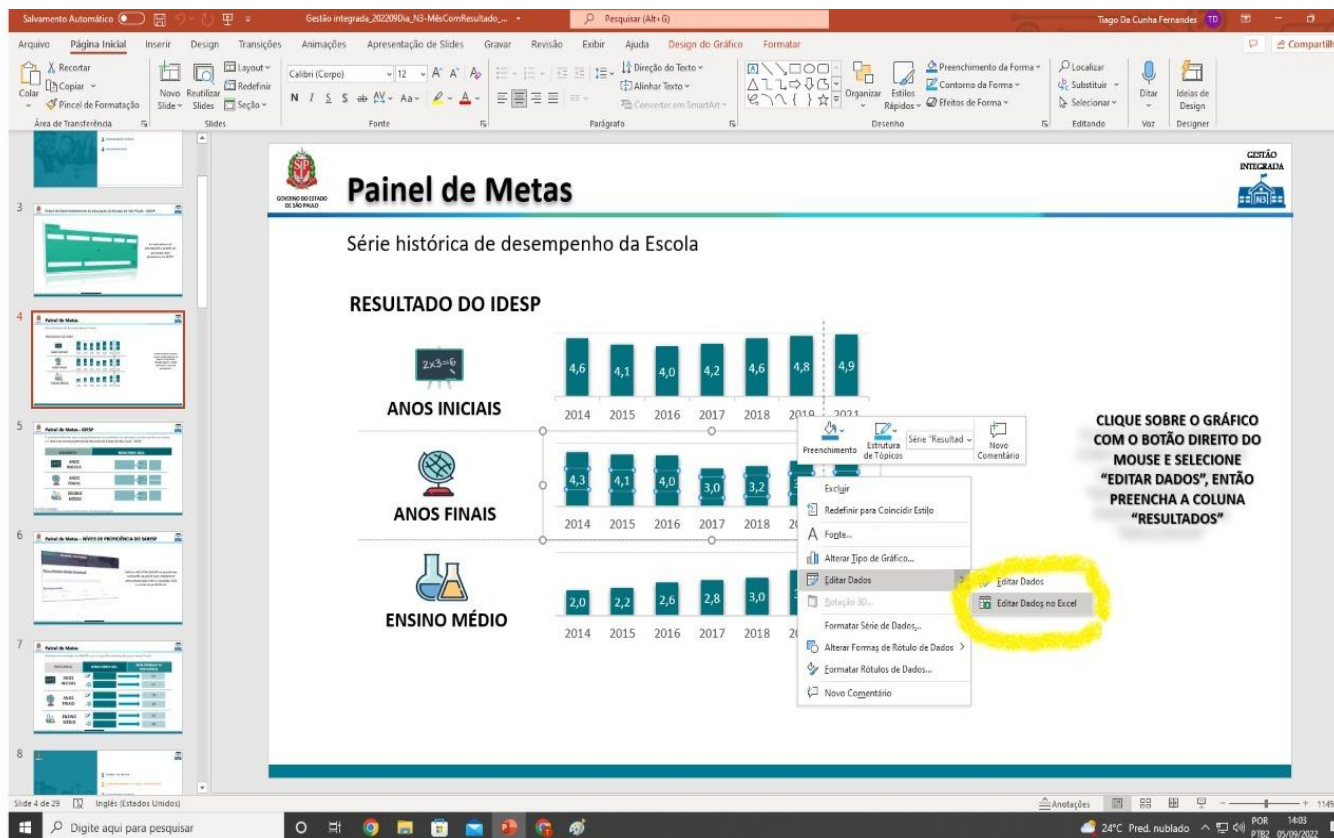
Salvamento Automático Gestão integrada_2022090ia_N3-MêsComResultado_... Pesquisar (Alt+G) Tiago Da Cunha Fernandes TD

Arquivo Página Inicial Inserir Design Transições Animações Apresentação de Slides Gravar Revisão Exibir Ajuda Design do Gráfico Formatar Compartilhar

Recortar Copiar Colar Pincel de Formatação Área de Transferência Novo Slide Reutilizar Slides Layout Redefinir Seção Slides Calibri (Corpo) 12 Fonte Direção do Texto Alinhar Texto Converter em SmartArt Parágrafo Organizar Estilos Rápidos Preenchimento da Forma Contorno da Forma Efeitos de Forma Desenho Localizar Substituir Selecionar Editando Ditar Voz Ideias de Design Designer

GOVERNO DO ESTADO DE SÃO PAULO

Painel de Metas

GESTÃO INTEGRADA N3

Série histórica de desempenho da Escola

RESULTADO DO IDESP

ANOS INICIAIS

4,6 4,1 4,0 4,2 4,6 4,8 4,9
2014 2015 2016 2017 2018 2019 2021

ANOS FINAIS

4,3 4,1 4,0 3,0 3,2
2014 2015 2016 2017 2018

ENSINO MÉDIO

2,0 2,2 2,6 2,8 3,0
2014 2015 2016 2017 2018

Preenchimento Estrutura de Tópicos Série "Resultad Novo Comentário

Excluir
Redefinir para Coincidir Estilo
Fonte...
Alterar Tipo de Gráfico...
Editar Dados
Rotação 3D...
Formatar Série de Dados...
Alterar Formas de Rótulo de Dados
Formatar Rótulos de Dados...
Novo Comentário

Editar Dados
Editar Dados no Excel

CLIQUE SOBRE O GRÁFICO COM O BOTÃO DIREITO DO MOUSE E SELECIONE "EDITAR DADOS", ENTÃO PREENCHA A COLUNA "RESULTADOS"

Slide 4 de 29 Inglês (Estados Unidos) Anotações 114%

Digite aqui para pesquisar 24°C Pred. nublado POR PTB2 14:03 05/09/2022